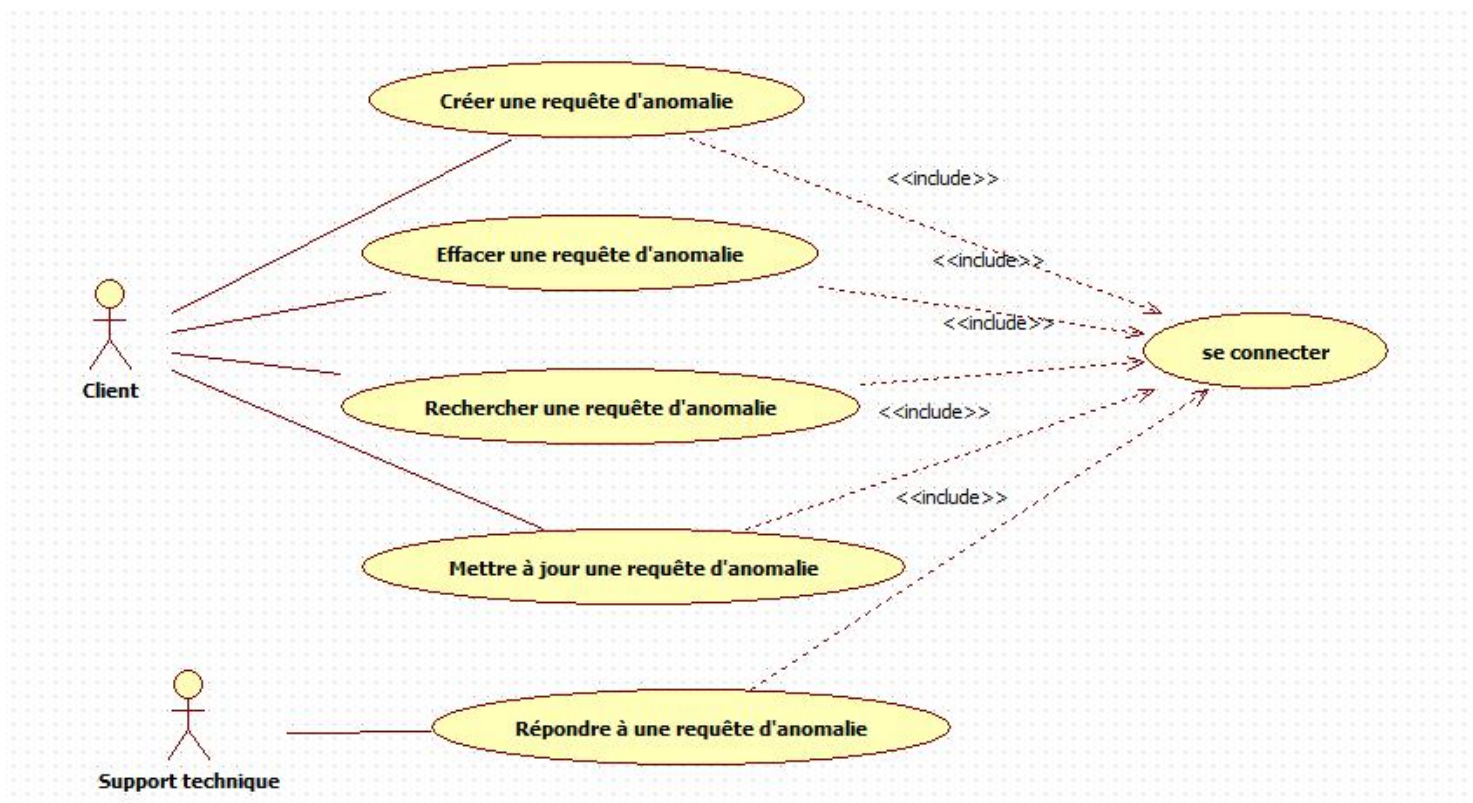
Créer une requête d'anomalie

<<include>>

Effacer une requête d'anomalie

<<include>>

<<include>>

Client

se connecter

Rechercher une requête d'anomalie

<<include>>

<<include>>

Mettre à jour une requête d'anomalie

Répondre à une requête d'anomalie

Support technique